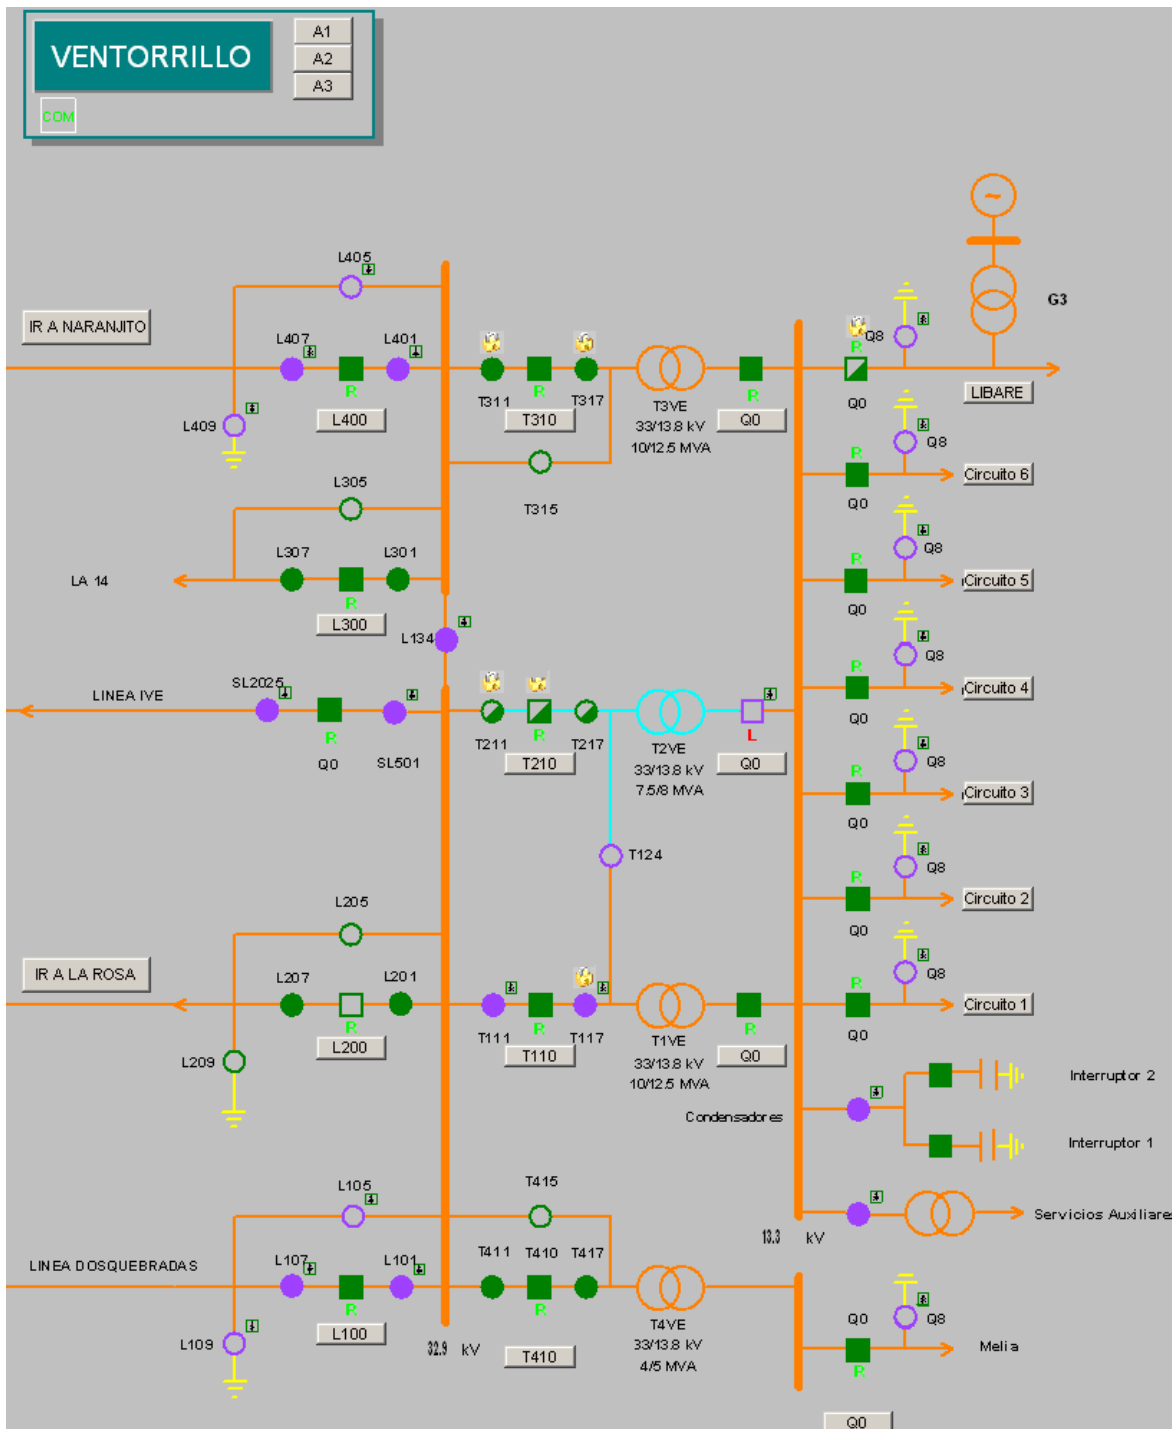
VENTORRILLO
A1
A2
A3
COM

L405
IR A NARANJITO
L407
L401
L409
R
L400
T311
R
T317
T310
T3VE
33/13.8 kV
10/12.5 MVA
R
Q0
R
Q8
Q0
G3
LIBARE
L305
T315
R
Q8
Q0
Circuito 6
LA 14
L307
L301
R
L300
L134
R
Q8
Q0
Circuito 5
R
Q8
Q0
Circuito 4
LINEA IVE
SL2025
R
Q0
SL501
T211
R
T217
T210
T2VE
33/13.8 kV
7.5/8 MVA
L
Q0
R
Q8
Q0
Circuito 3
T124
R
Q8
Q0
Circuito 2
L205
IR A LA ROSA
L207
L201
R
L200
L209
T111
R
T117
T110
T1VE
33/13.8 kV
10/12.5 MVA
R
Q0
R
Q8
Q0
Circuito 1
Interruptor 2
Condensadores
Interruptor 1
Servicios Auxiliares
L105
T415
LINEA DOSQUEBRADAS
L107
L101
T411
T410
T417
R
L100
L109
R
32.9 kV
T410
T4VE
33/13.8 kV
4/5 MVA
13.3 kV
Q0
Q8
Melia
R
Q0